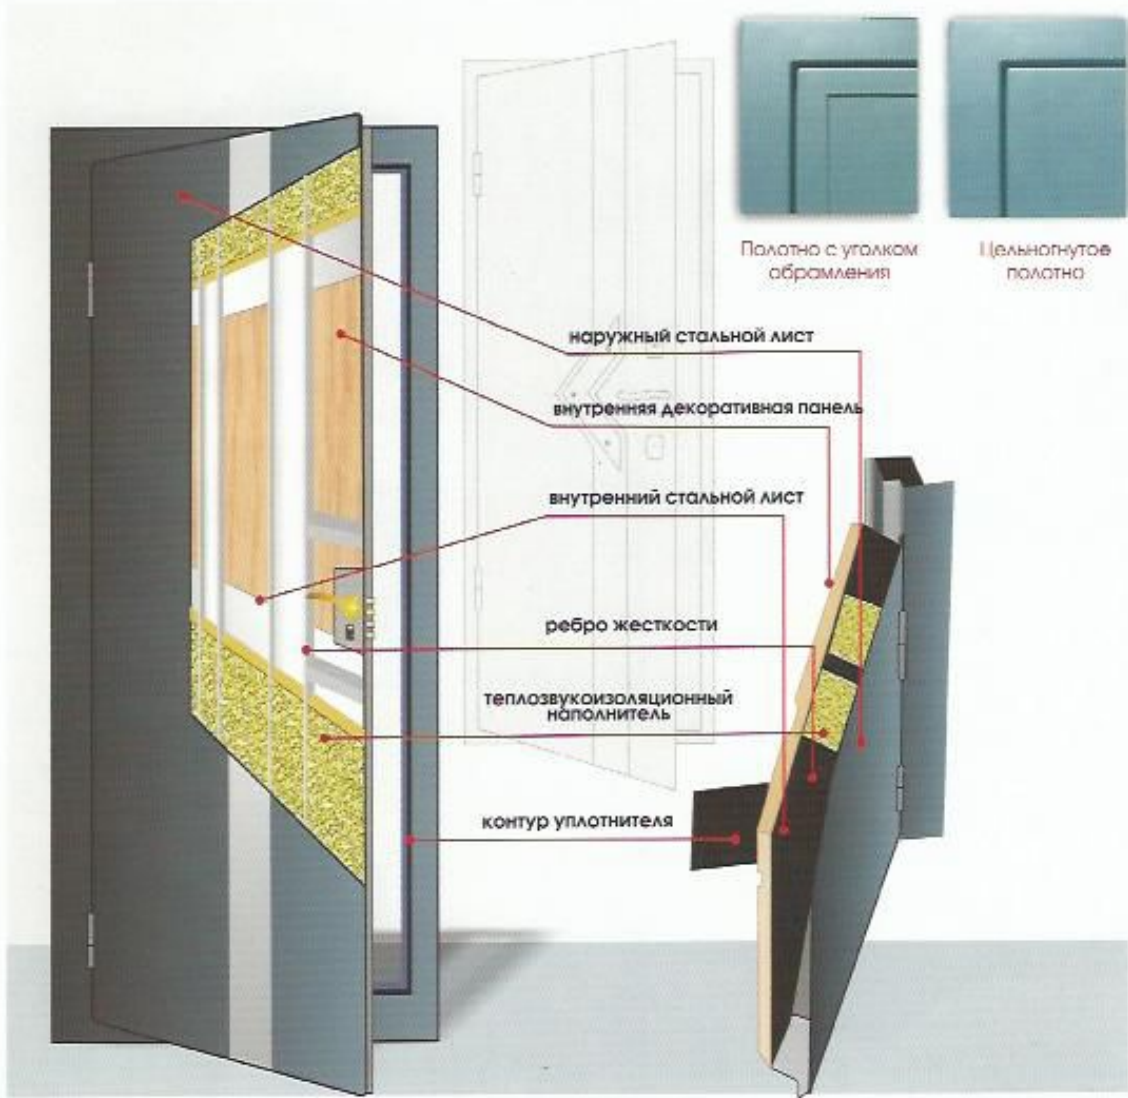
Полотно с уголком обрамления

Цельногнутое полотно

наружный стальной лист

внутренняя декоративная панель

внутренний стальной лист

ребро жесткости

теплозвукоизоляционный наполнитель

контур уплотнителя